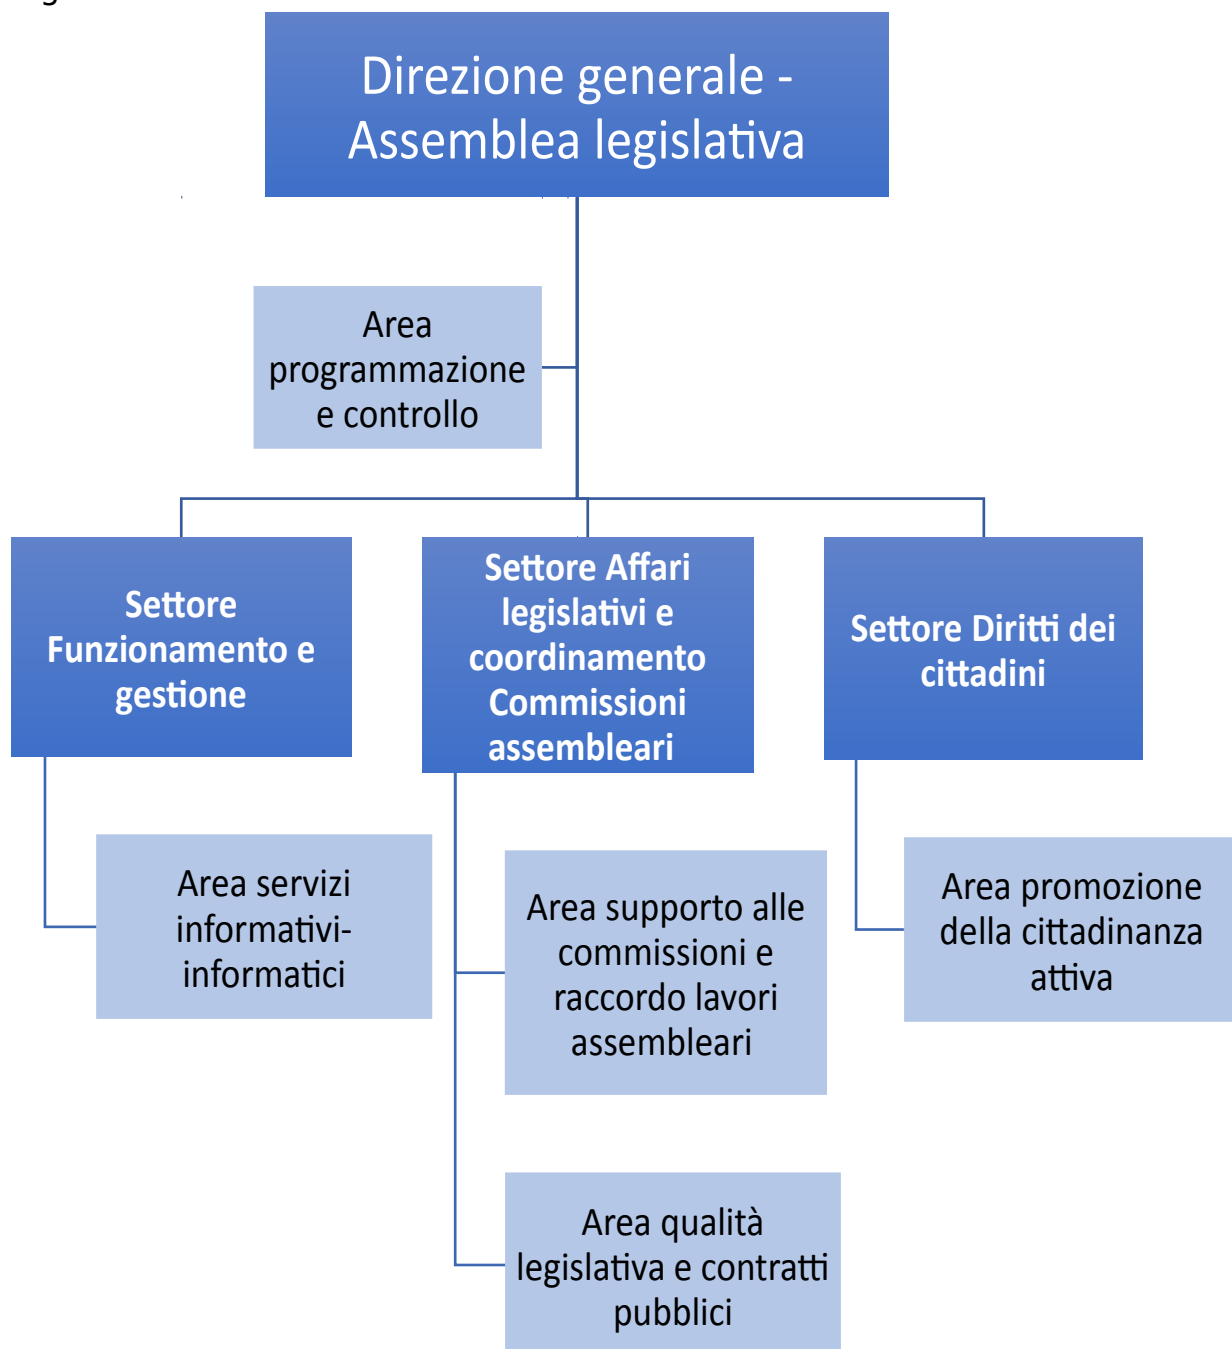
Direzione generale - Assemblea legislativa

Area programmazione e controllo

Settore Funzionamento e gestione

Settore Affari legislativi e coordinamento Commissioni assembleari

Settore Diritti dei cittadini

Area servizi informativi-informatici

Area supporto alle commissioni e raccordo lavori assembleari

Area promozione della cittadinanza attiva

Area qualità legislativa e contratti pubblici